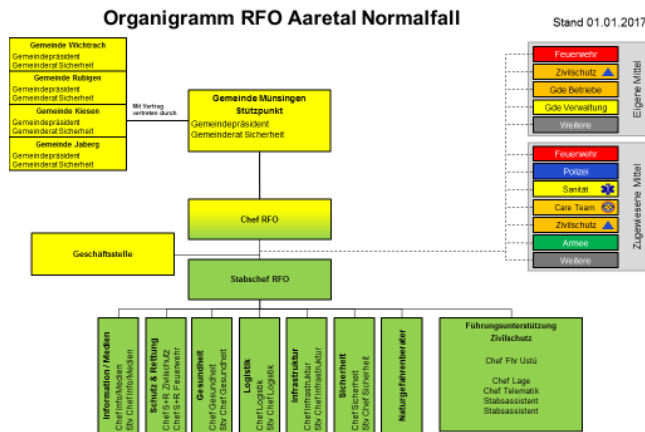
Organigramm RFO Aaretal Normalfall

Stand 01.01.2017

Gemeinde Wichtrach
Gemeindepräsident
Gemeinderat Sicherheit

Gemeinde Rubigen
Gemeindepräsident
Gemeinderat Sicherheit

Gemeinde Kiesen
Gemeindepräsident
Gemeinderat Sicherheit

Gemeinde Jaberg
Gemeindepräsident
Gemeinderat Sicherheit

Mit Vertrag vertreten durch

Gemeinde Münsingen
Stützpunkt
Gemeindepräsident
Gemeinderat Sicherheit

Feuerwehr
Zivilschutz
Gde Betriebe
Gde Verwaltung
Weitere

Eigene Mittel

Feuerwehr
Polizei
Sanität
Care Team
Zivilschutz
Armee
Weitere

Zugewiesene Mittel

Chef RFO

Geschäftsstelle

Stabschef RFO

Information / Medien
Chef Info/Medien
Stv Chef Info/Medien

Schutz & Rettung
Chef S+R Zivilschutz
Chef S+R Feuerwehr

Gesundheit
Chef Gesundheit
Stv Chef Gesundheit

Logistik
Chef Logistik
Stv Chef Logistik

Infrastruktur
Chef Infrastruktur
Stv Chef Infrastruktur

Sicherheit
Chef Sicherheit
Stv Chef Sicherheit

Naturgefahrenberater

Führungsunterstützung
Zivilschutz

Chef Fhr Ustü

Chef Lage
Chef Telematik
Stabsassistent
Stabsassistent